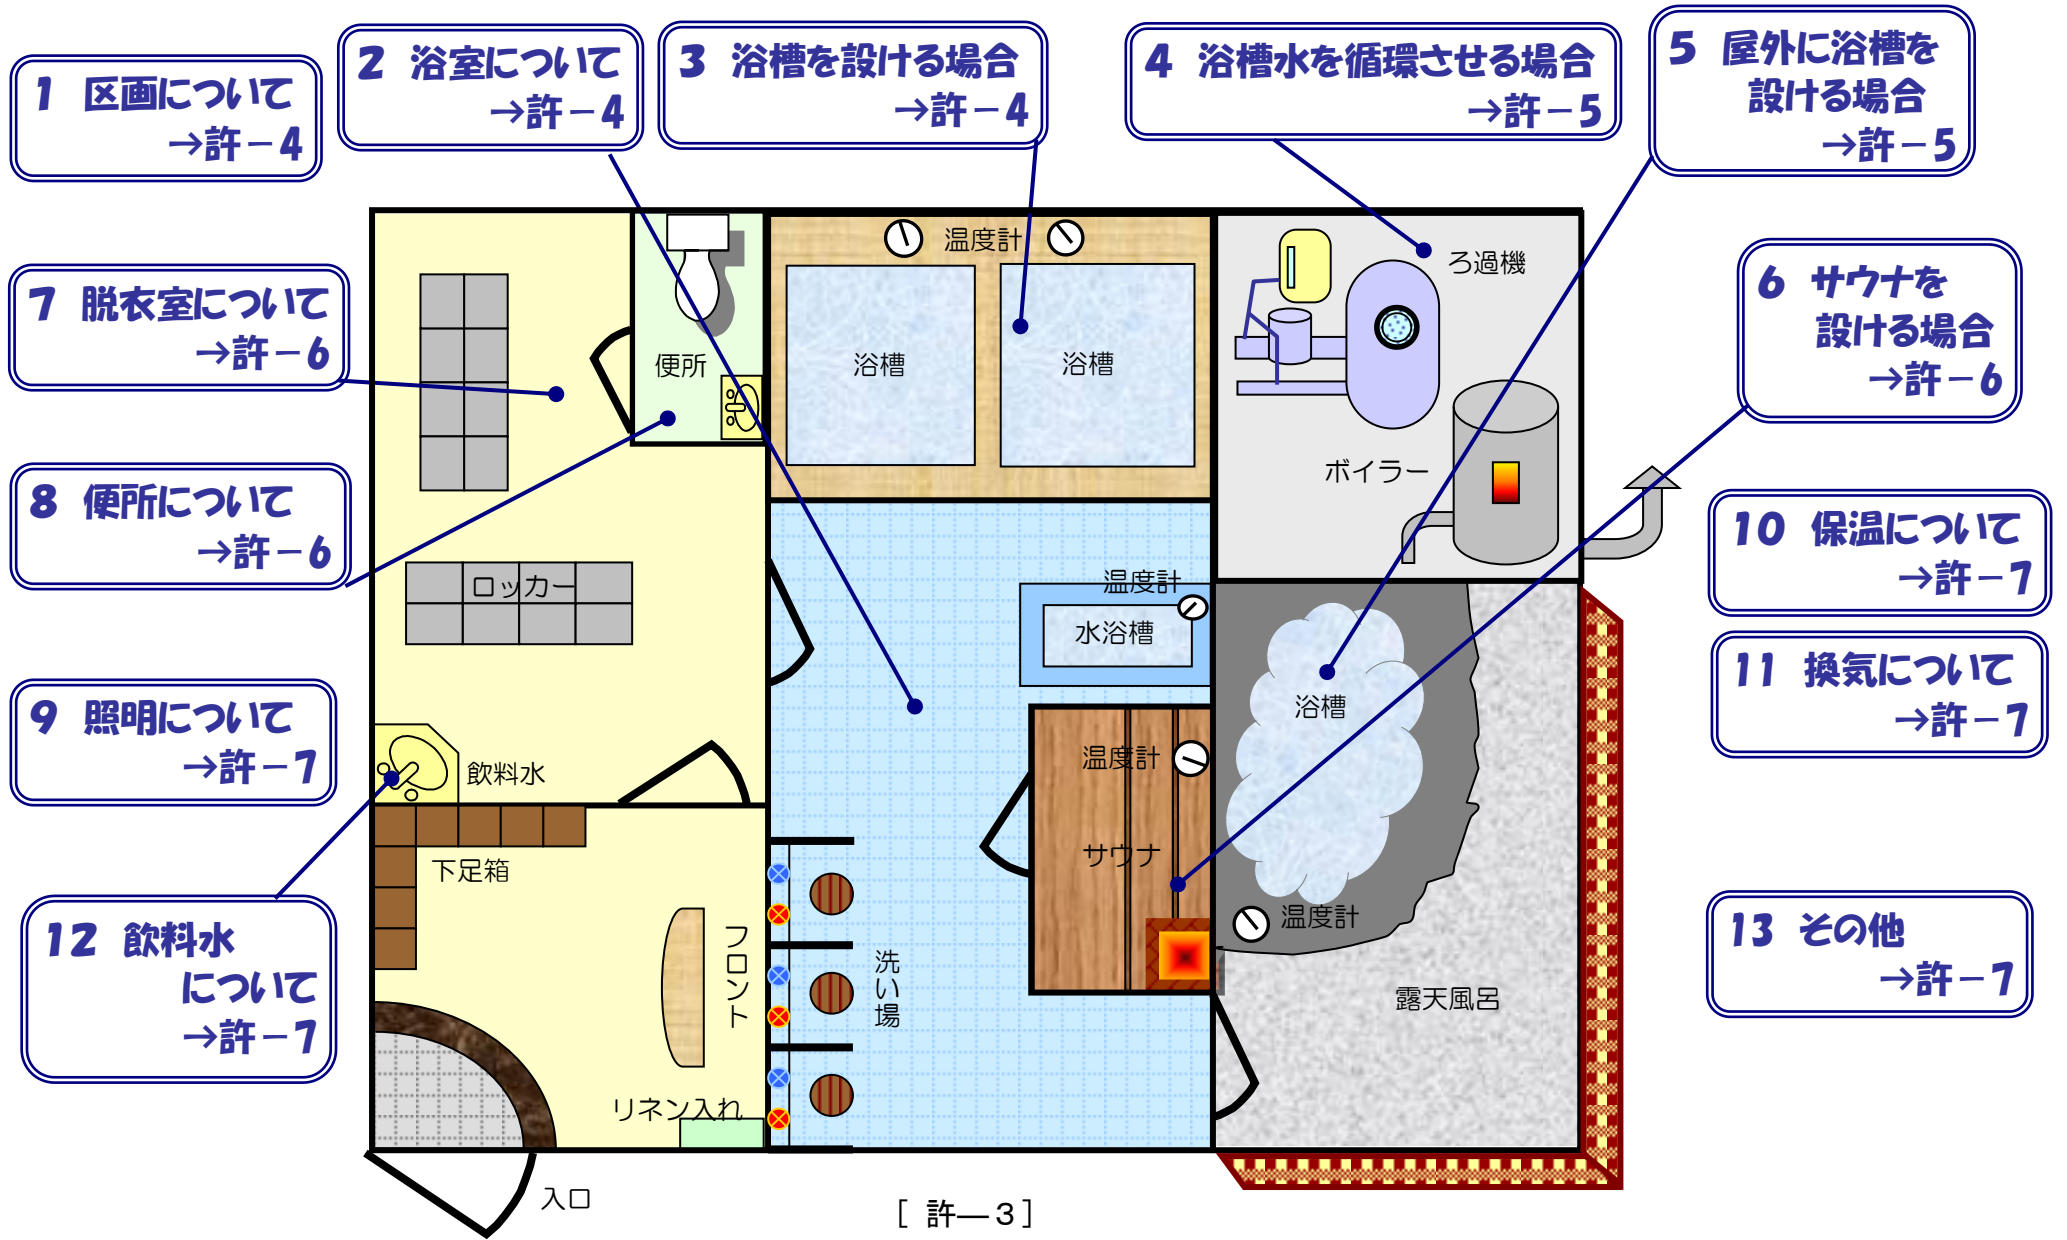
1 区画について →許－4

2 浴室について →許－4

3 浴槽を設ける場合 →許－4

4 浴槽水を循環させる場合 →許－5

5 屋外に浴槽を設ける場合 →許－5

7 脱衣室について →許－6

8 便所について →許－6

9 照明について →許－7

12 飲料水について →許－7

6 サウナを設ける場合 →許－6

10 保温について →許－7

11 換気について →許－7

13 その他 →許－7

温度計
浴槽
浴槽
ろ過機
ボイラー
便所
ロッカー
温度計
水浴槽
浴槽
温度計
サウナ
温度計
露天風呂
飲料水
下足箱
フロント
洗い場
リネン入れ
入口

［ 許—3］